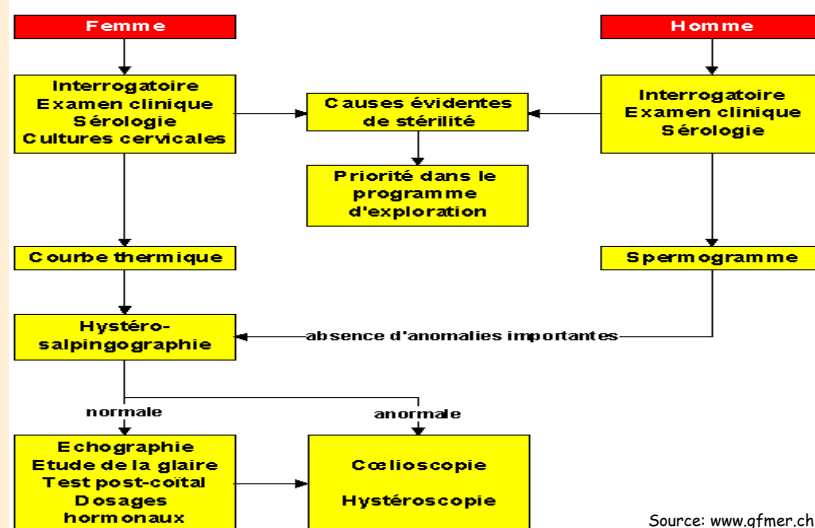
Femme

Homme

Interrogatoire
Examen clinique
Sérologie
Cultures cervicales

Causes évidentes de stérilité

Interrogatoire
Examen clinique
Sérologie

Priorité dans le programme d'exploration

Courbe thermique

Spermogramme

Hystéro-salpingographie

absence d'anomalies importantes

normale

anormale

Echographie
Etude de la glaire
Test post-coïtal
Dosages hormonaux

Cœlioscopie

Hystéroscopie

Source: www.gfmer.ch